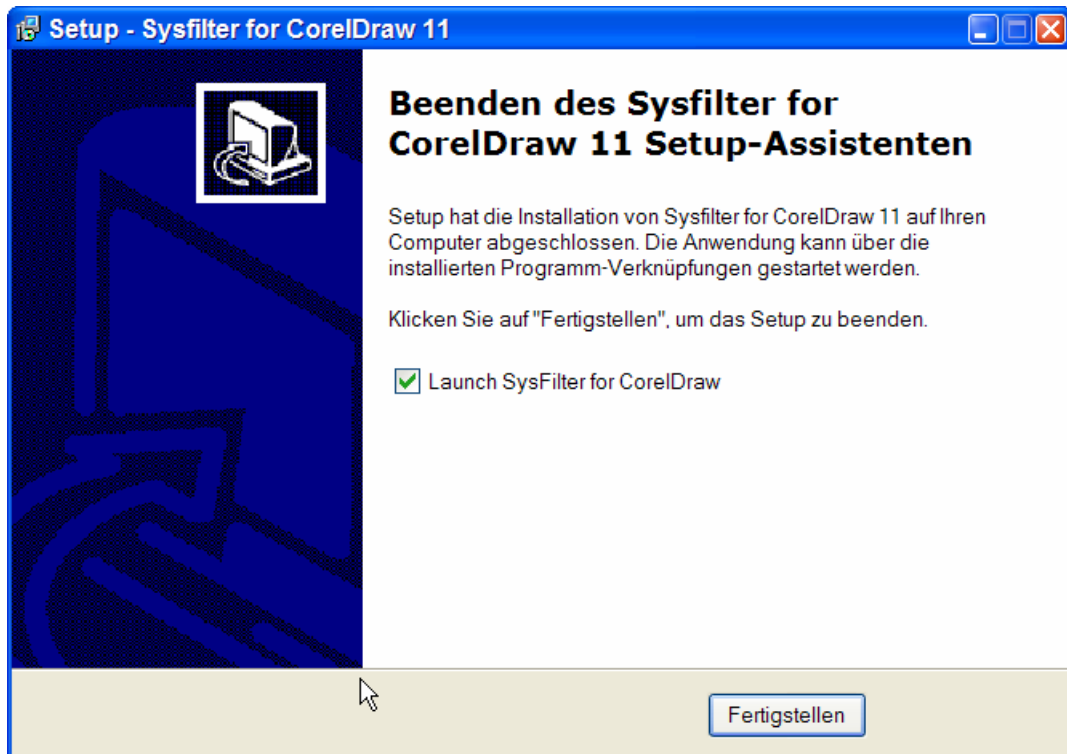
Setup - Sysfilter for CorelDraw 11

Beenden des Sysfilter for CorelDraw 11 Setup-Assistenten

Setup hat die Installation von Sysfilter for CorelDraw 11 auf Ihren Computer abgeschlossen. Die Anwendung kann über die installierten Programm-Verknüpfungen gestartet werden.

Klicken Sie auf "Fertigstellen", um das Setup zu beenden.

Launch SysFilter for CorelDraw

Fertigstellen